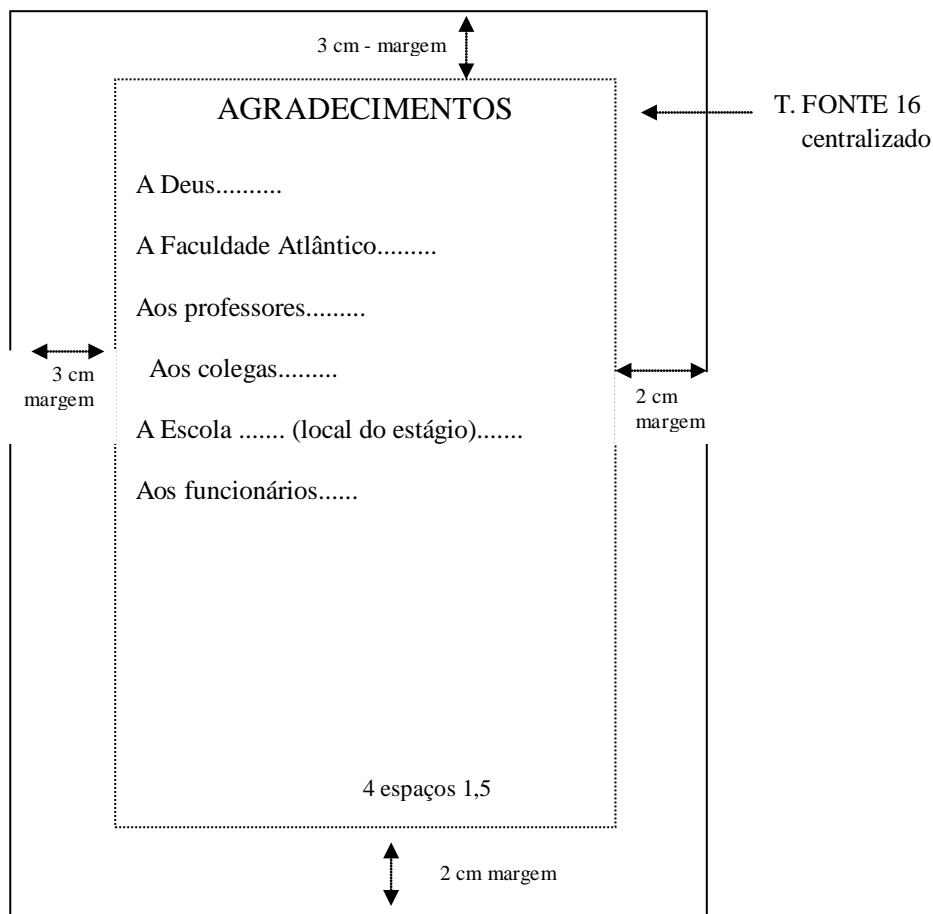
3 cm - margem

AGRADECIMENTOS

T. FONTE 16 centralizado

A Deus..........

A Faculdade Atlântico.........

Aos professores.........

3 cm margem

Aos colegas.........

2 cm margem

A Escola ....... (local do estágio).......

Aos funcionários......

4 espaços 1,5

2 cm margem